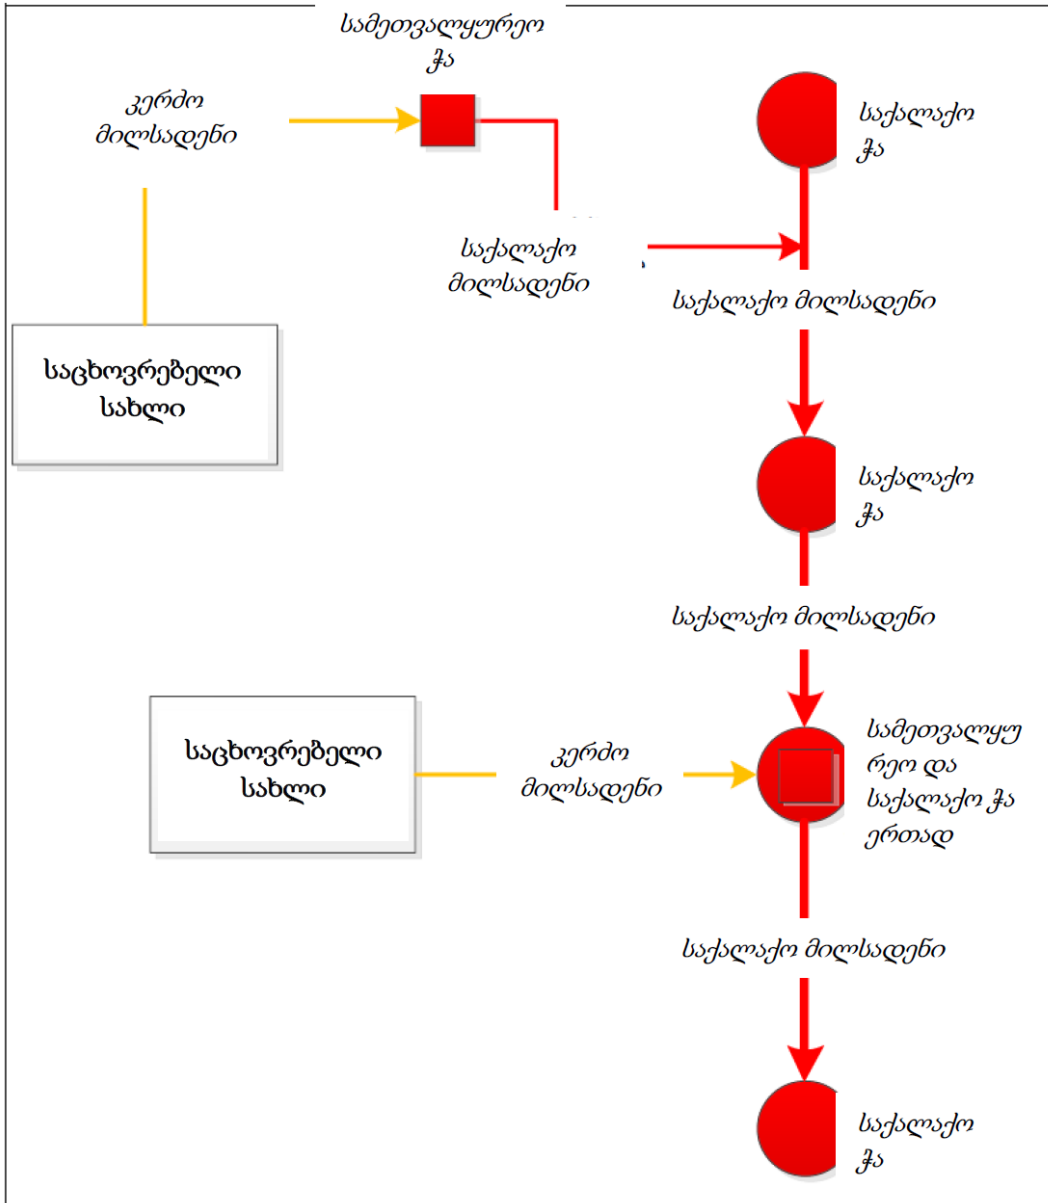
სამეთვალყურეო ჭა

კერძო მილსადენი

საქალაქო ჭა

საქალაქო მილსადენი

საქალაქო მილსადენი

საცხოვრებელი სახლი

საქალაქო ჭა

საქალაქო მილსადენი

საცხოვრებელი სახლი

კერძო მილსადენი

სამეთვალყურეო და საქალაქო ჭა ერთად

საქალაქო მილსადენი

საქალაქო ჭა